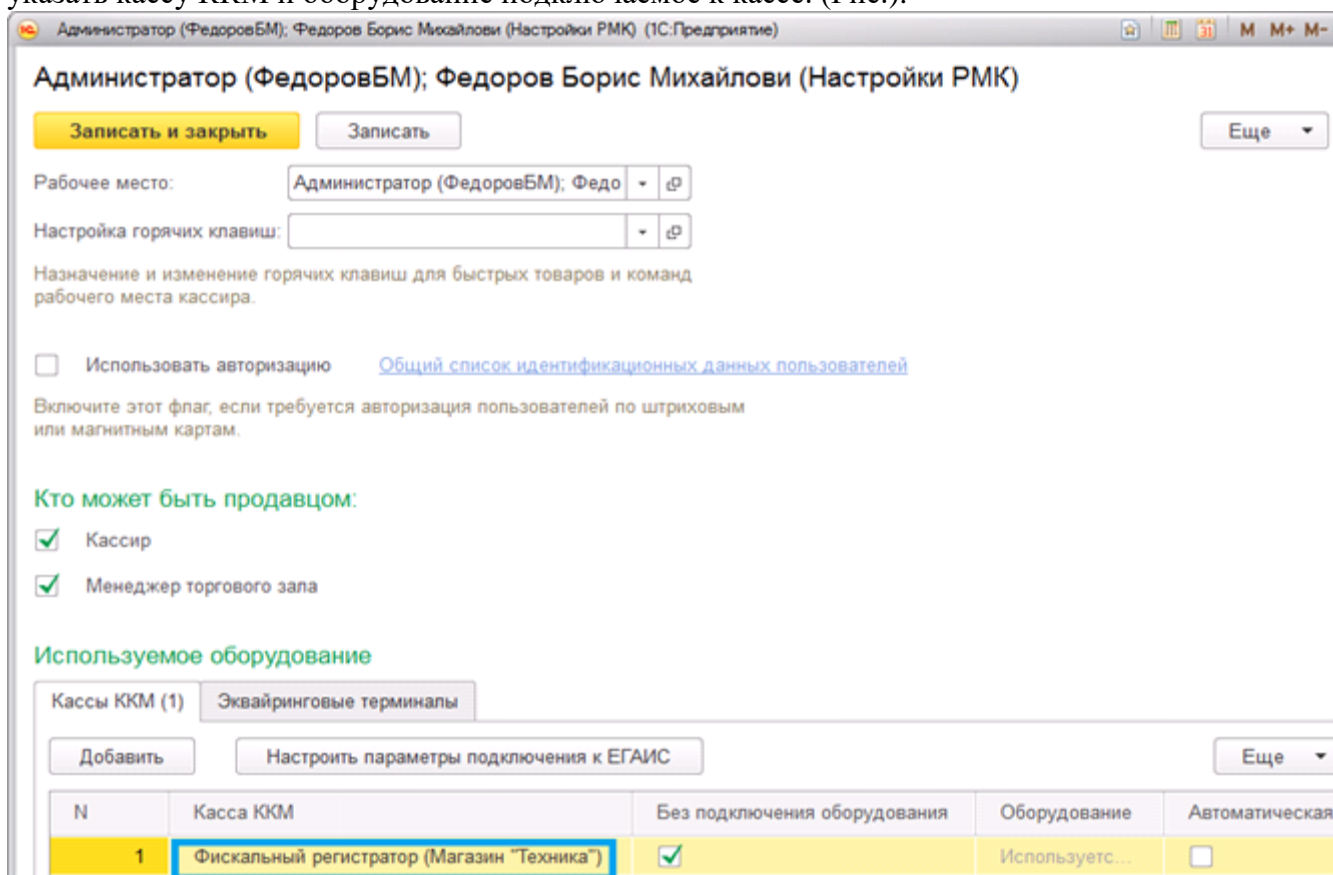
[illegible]

Администратор (ФедоровБМ); Федоров Борис Михайлови (Настройки РМК) (1С:Предприятие)

M M+ M-

Администратор (ФедоровБМ); Федоров Борис Михайлови (Настройки РМК)

Записать и закрыть

Записать

Еще

Рабочее место: Администратор (ФедоровБМ); Федо

Настройка горячих клавиш:

Назначение и изменение горячих клавиш для быстрых товаров и команд рабочего места кассира.

Использовать авторизацию

Общий список идентификационных данных пользователей

Включите этот флаг, если требуется авторизация пользователей по штриховым или магнитным картам.

Кто может быть продавцом:

Кассир

Менеджер торгового зала

Используемое оборудование

Кассы ККМ (1)

Эквайринговые терминалы

Добавить

Настроить параметры подключения к ЕГАИС

Еще

| N | Касса ККМ | Без подключения оборудования | Оборудование | Автоматическая |
|---|---|---|---|---|
| 1 | Фискальный регистратор (Магазин "Техника") | ✓ | Используетс... | |